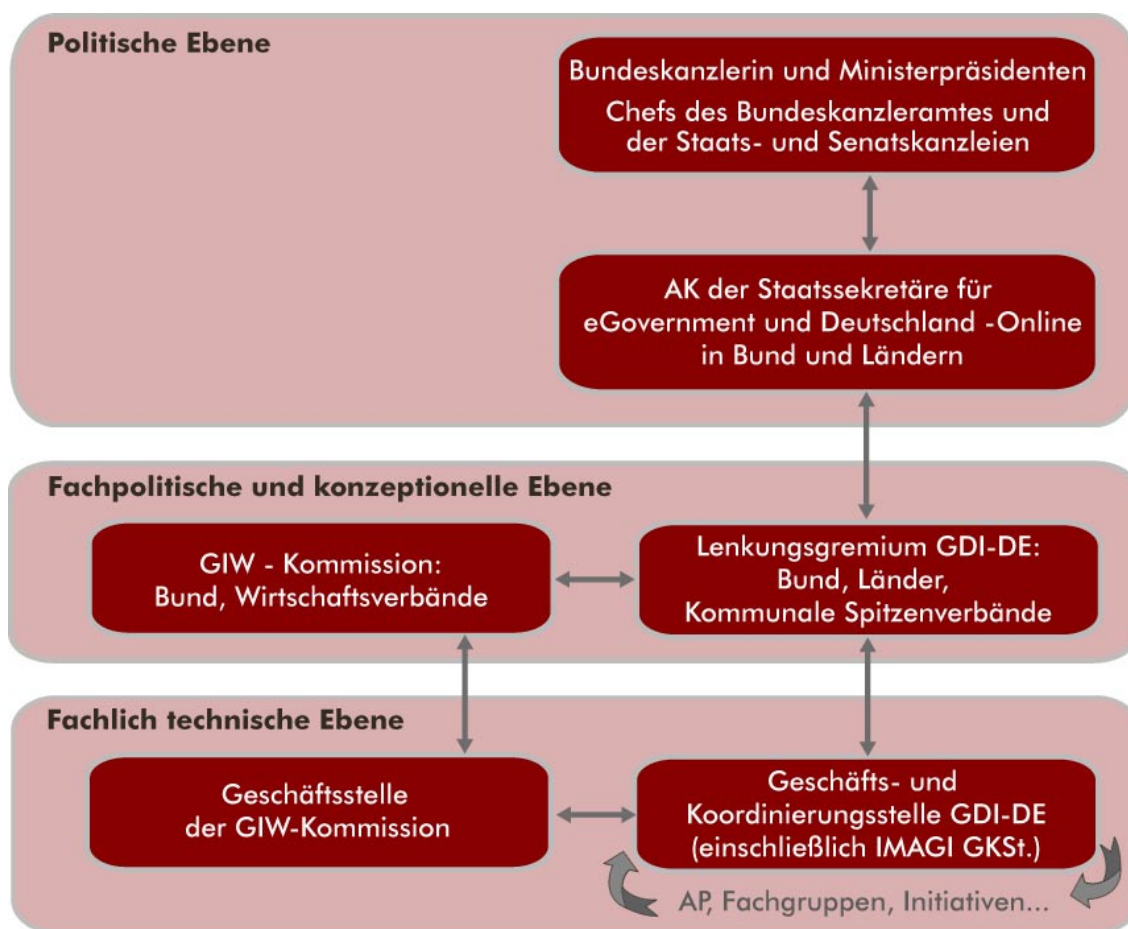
Politische Ebene

Bundeskanzlerin und Ministerpräsidenten
Chefs des Bundeskanzleramtes und der Staats- und Senatskanzleien

AK der Staatssekretäre für eGovernment und Deutschland -Online in Bund und Ländern

Fachpolitische und konzeptionelle Ebene

GIW - Kommission: Bund, Wirtschaftsverbände

Lenkungsgremium GDI-DE: Bund, Länder, Kommunale Spitzenverbände

Fachlich technische Ebene

Geschäftsstelle der GIW-Kommission

Geschäfts- und Koordinierungsstelle GDI-DE (einschließlich IMAGI GKSt.)

AP, Fachgruppen, Initiativen...